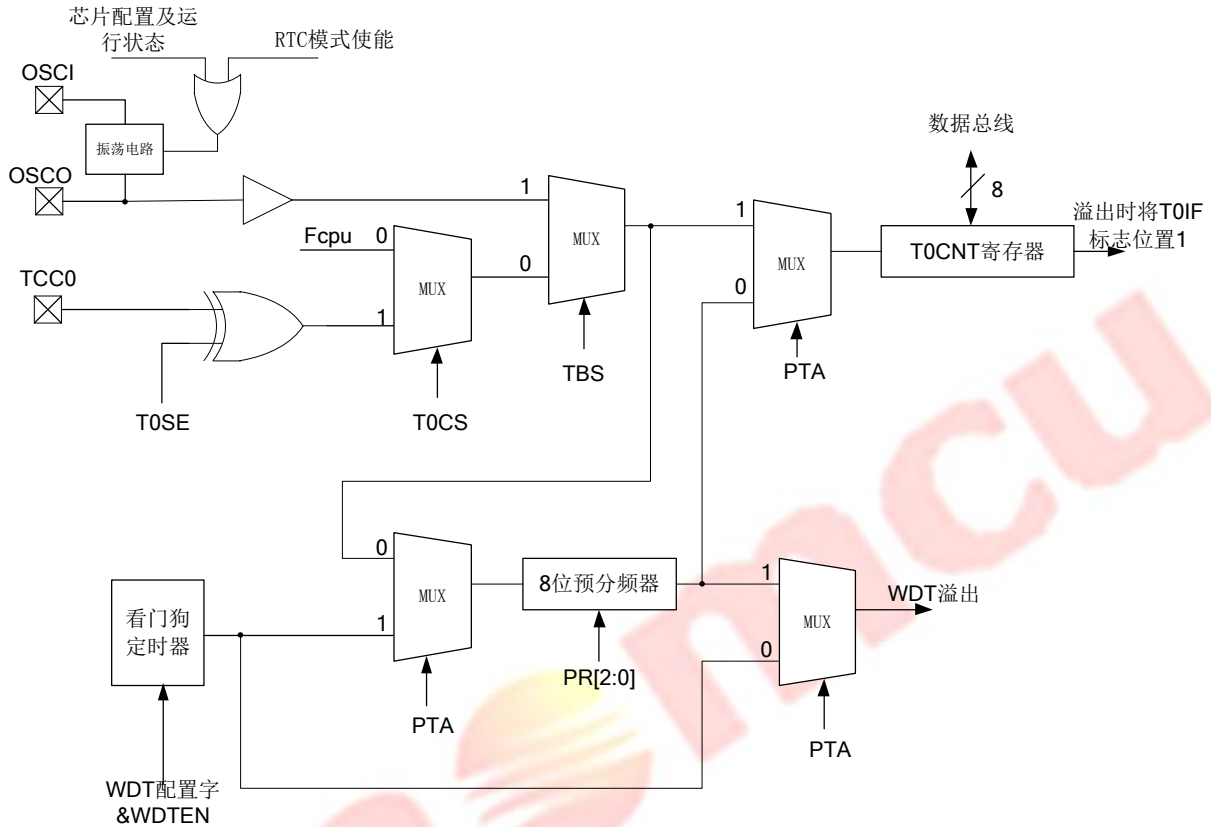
芯片配置及运行状态

RTC模式使能

OSCI

振荡电路

OSCO

Fcpu

0

MUX

TCC0

1

T0SE

T0CS

1

0

MUX

TBS

1

0

MUX

PTA

数据总线

8

T0CNT寄存器

溢出时将T0IF标志位置1

0

MUX

1

看门狗定时器

PTA

8位预分频器

PR[2:0]

1

0

MUX

WDT溢出

PTA

WDT配置字&WDTEN